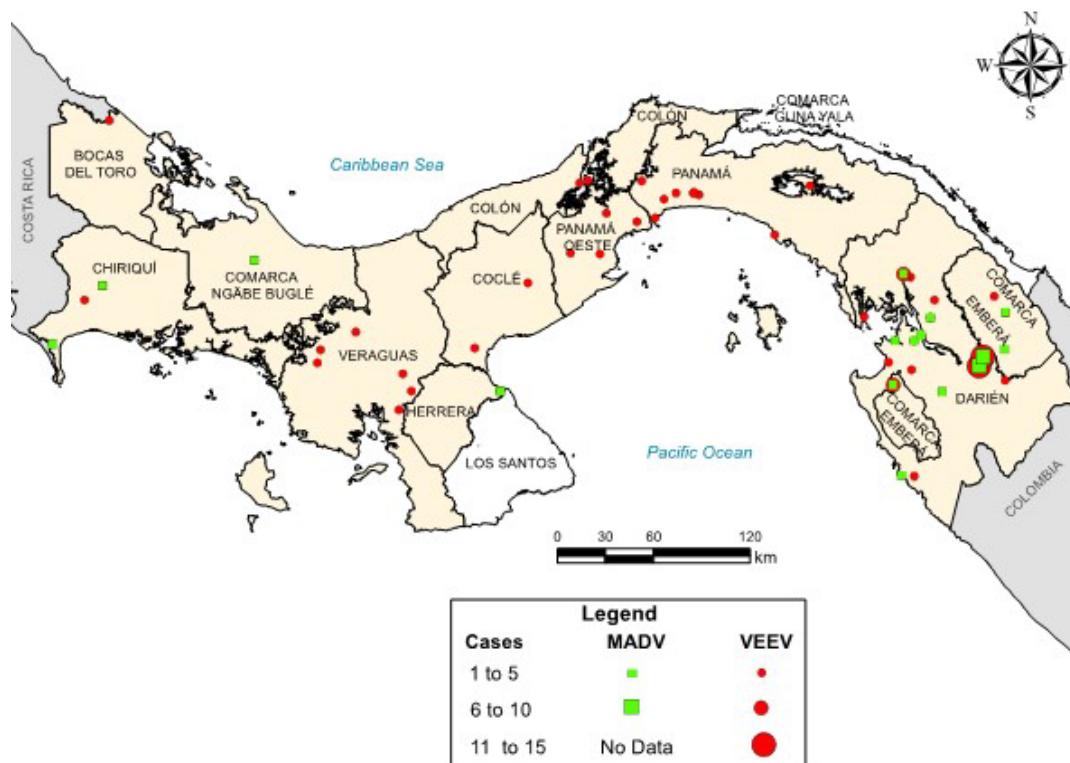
N
W
S

COSTA RICA

BOCAS DEL TORO

Caribbean Sea

COMARCA GUNA YALA

COLÓN

PANAMÁ

COLÓN

PANAMÁ OESTE

CHIRIQUÍ

COMARCA NGÄBE BUGLÉ

COCLÉ

COMARCA EMBERA

VERAGUAS

HERRERA

DARIÉN

COMARCA EMBERA

LOS SANTOS

Pacific Ocean

COLOMBIA

0 30 60 120 km

Legend

| Cases | MADV | VEEV |
|---|---|---|
| 1 to 5 | | |
| 6 to 10 | | |
| 11 to 15 | No Data | |